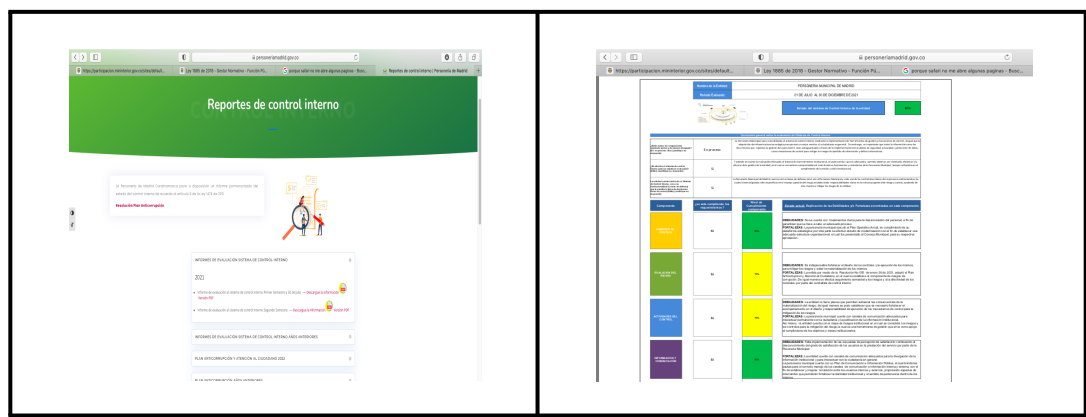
personeriamadrid.gov.co

https://participacion.mininterior.gov.co/sites/default...

Ley 1886 de 2018 - Gestor Normativo - Función Pú...

porque safari no me abre algunas paginas - Busc...

Reportes de control interno | Personería de Madrid

Reportes de control interno

CONTROL INTERNO

La Personería de Madrid Cundinamarca pone a disposición un informe pormenorizado del estado del control interno de acuerdo al artículo 9 de la ley 1474 de 2011

Resolución Plan Anticorrupción

INFORMES DE EVALUACIÓN SISTEMA DE CONTROL INTERNO

2021

Informe de evaluación de sistema de control Interno Primer Semestre 2021 – Descargue la información aquí PDF

Informe de evaluación de sistema de control Interno Segundo Semestre – Descargue la información aquí PDF

INFORMES DE EVALUACIÓN SISTEMA DE CONTROL INTERNO AÑOS ANTERIORES

PLAN ANTICORRUPCIÓN Y ATENCIÓN AL CIUDADANO 2022

PLAN ANTICORRUPCIÓN AÑOS ANTERIORES

personeriamadrid.gov.co

https://participacion.mininterior.gov.co/sites/default...

Ley 1886 de 2018 - Gestor Normativo - Función Pú...

porque safari no me abre algunas paginas - Busc...

Nombre de la Entidad: PERSONERIA MUNICIPAL DE MADRID

Periodo Evaluado: 01 DE JULIO AL 31 DE DICIEMBRE DE 2021

Estado del sistema de Control Interno de la entidad

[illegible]

Componente

¿Se esta cumpliendo los requerimientos?

Nivel de Cumplimiento componente

Estado actual: Explicación de las Debilidades y/o Fortalezas encontradas en cada componente

Si

Si

Si

DEBILIDADES:

FORTALEZAS:

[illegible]